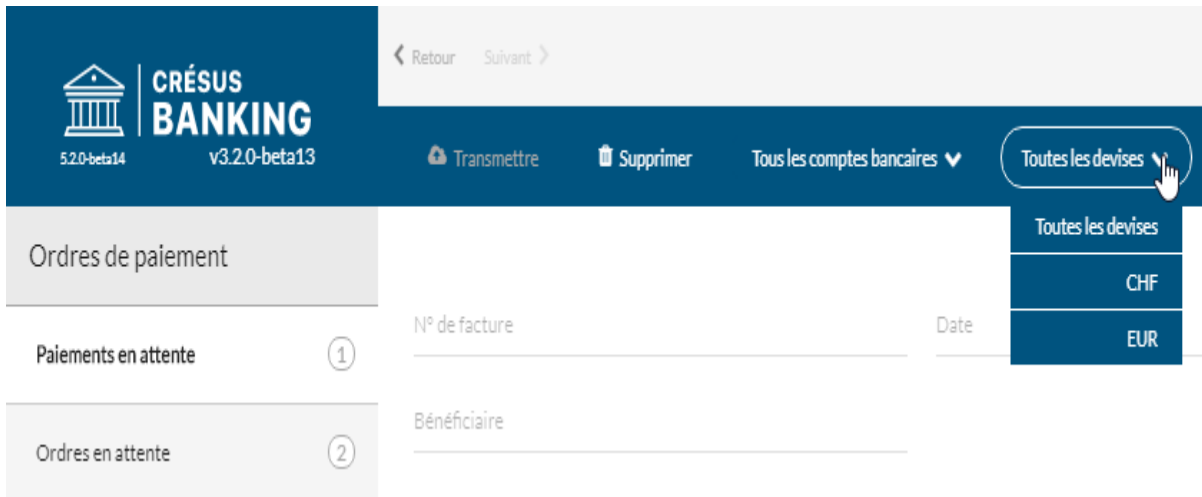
CRÉSUS
BANKING
5.2.0-beta14
v3.2.0-beta13

Retour Suivant

Transmettre Supprimer Tous les comptes bancaires Toutes les devises

Toutes les devises
CHF
EUR

Ordres de paiement

Paiements en attente 1

Ordres en attente 2

N° de facture

Date

Bénéficiaire